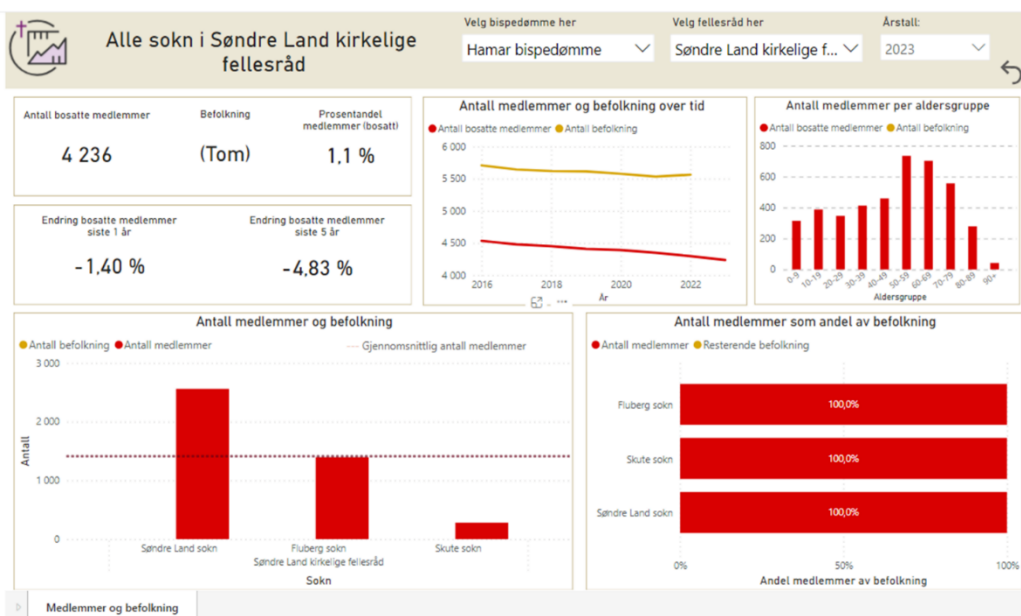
Alle sokn i Søndre Land kirkelige fellesråd

Velg bispedømme her
Hamar bispedømme

Velg fellesråd her
Søndre Land kirkelige f...

Årstall:
2023

Antall bosatte medlemmer
4 236

Befolkning
(Tom)

Prosentandel medlemmer (bosatt)
1,1 %

Endring bosatte medlemmer siste 1 år
-1,40 %

Endring bosatte medlemmer siste 5 år
-4,83 %

Antall medlemmer og befolkning over tid
● Antall bosatte medlemmer ● Antall befolkning
6 000
5 500
5 000
4 500
4 000
2016
2018
2020
2022
År

Antall medlemmer per aldersgruppe
● Antall bosatte medlemmer ● Antall befolkning
800
600
400
200
0
0-9
10-19
20-29
30-39
40-49
50-59
60-69
70-79
80-89
90+
Aldersgruppe

Antall medlemmer og befolkning
● Antall befolkning ● Antall medlemmer
Gjennomsnittlig antall medlemmer
3 000
2 000
1 000
0
Antall
Søndre Land sokn
Fluberg sokn
Skute sokn
Søndre Land kirkelige fellesråd
Sokn

Antall medlemmer som andel av befolkning
● Antall medlemmer ● Resterende befolkning
Fluberg sokn
100,0%
Skute sokn
100,0%
Søndre Land sokn
100,0%
0%
50%
100%
Andel medlemmer av befolkning

Medlemmer og befolkning